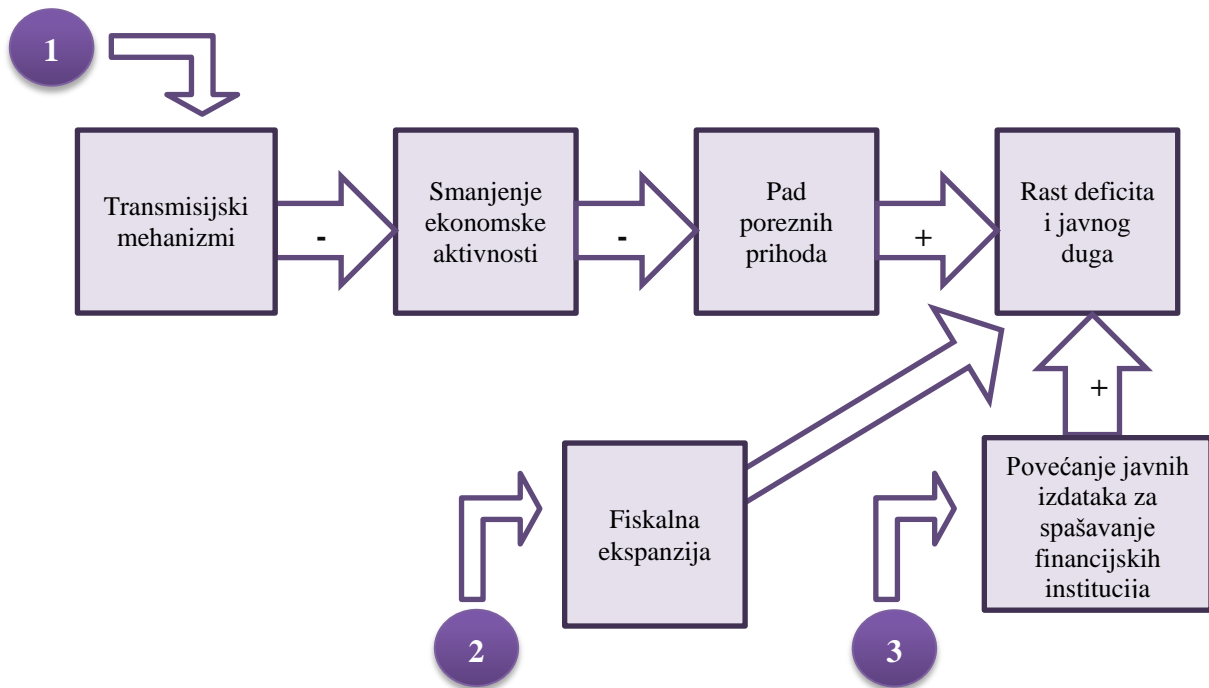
1

Transmisijski mehanizmi

-

Smanjenje ekonomske aktivnosti

-

Pad poreznih prihoda

+

Rast deficita i javnog duga

+

Fiskalna ekspanzija

Povećanje javnih izdataka za spašavanje financijskih instituciia

2

3